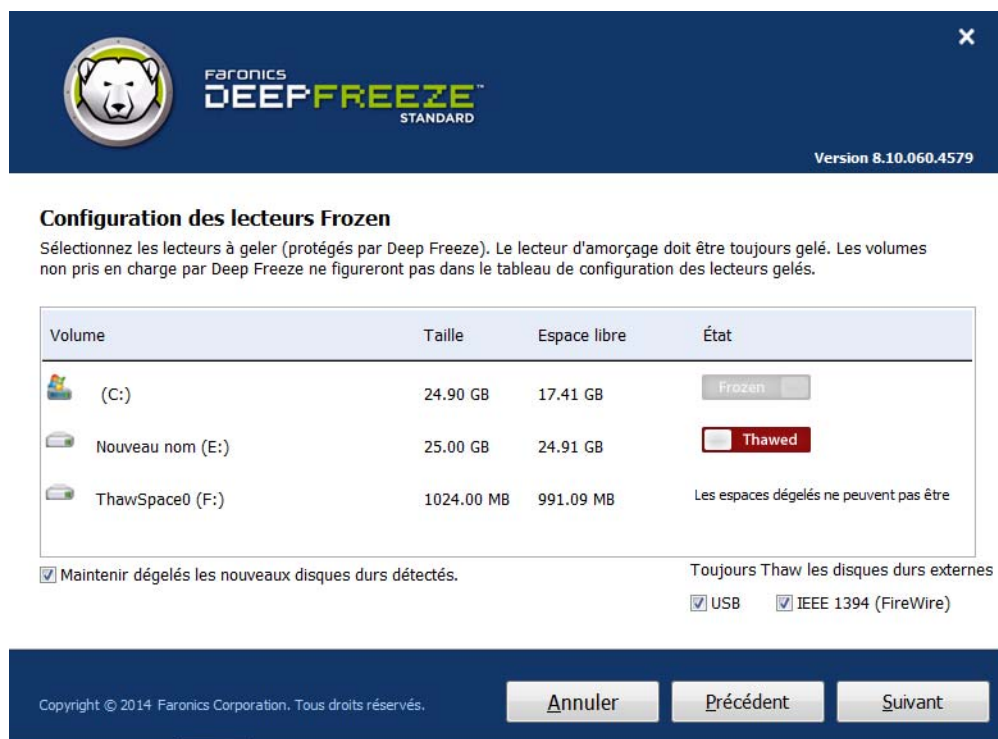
×

Faronics
DEEPFREEZE™
STANDARD

Version 8.10.060.4579

Configuration des lecteurs Frozen

Sélectionnez les lecteurs à geler (protégés par Deep Freeze). Le lecteur d'amorçage doit être toujours gelé. Les volumes non pris en charge par Deep Freeze ne figureront pas dans le tableau de configuration des lecteurs gelés.

| Volume | Taille | Espace libre | État |
|---|---|---|---|
| (C:) | 24.90 GB | 17.41 GB | Frozen |
| Nouveau nom (E:) | 25.00 GB | 24.91 GB | Thawed |
| ThawSpace0 (F:) | 1024.00 MB | 991.09 MB | Les espaces dégelés ne peuvent pas être |

Maintenir dégelés les nouveaux disques durs détectés.

Toujours Thaw les disques durs externes

USB IEEE 1394 (FireWire)

Copyright © 2014 Faronics Corporation. Tous droits réservés.

Annuler Précédent Suivant